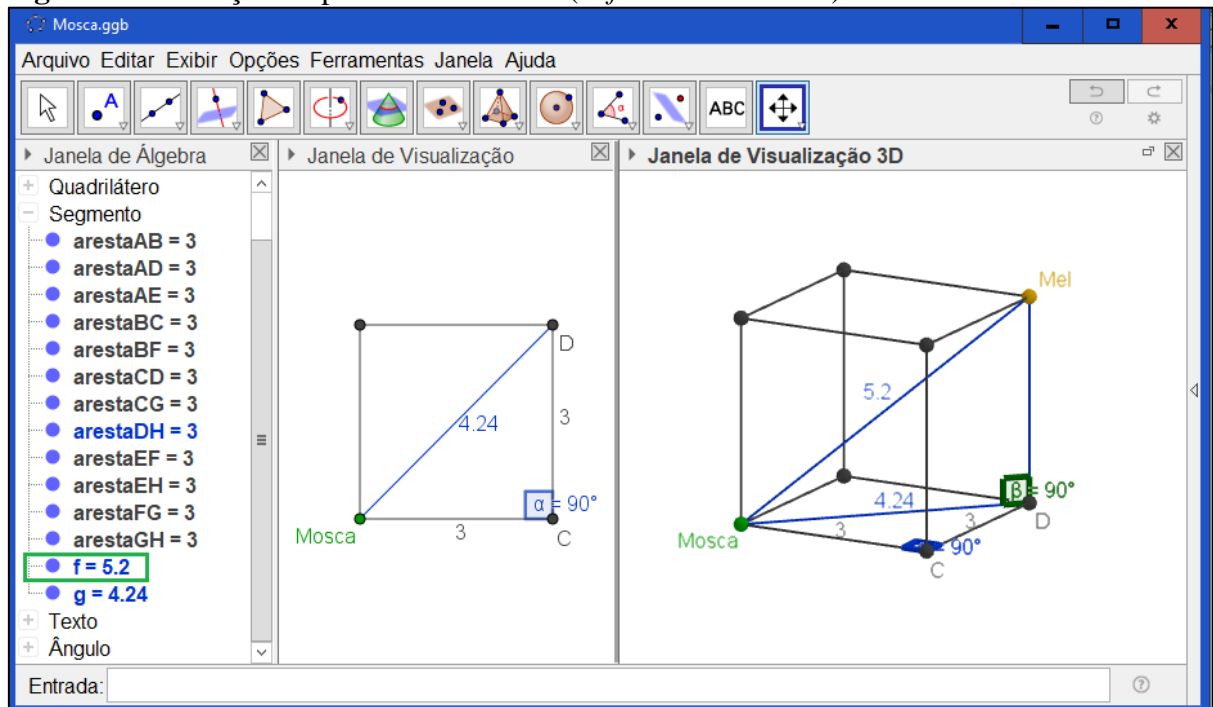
Mosca.ggb

Arquivo Editar Exibir Opções Ferramentas Janela Ajuda

ABC

Janela de Álgebra

Janela de Visualização

Janela de Visualização 3D

Quadrilátero
Segmento
arestaAB = 3
arestaAD = 3
arestaAE = 3
arestaBC = 3
arestaBF = 3
arestaCD = 3
arestaCG = 3
arestaDH = 3
arestaEF = 3
arestaEH = 3
arestaFG = 3
arestaGH = 3
f = 5.2
g = 4.24
Texto
Ângulo

D
4.24
3
α = 90°
Mosca
3
C

Mel
5.2
4.24
β = 90°
3
3
D
Mosca
90°
C

Entrada: